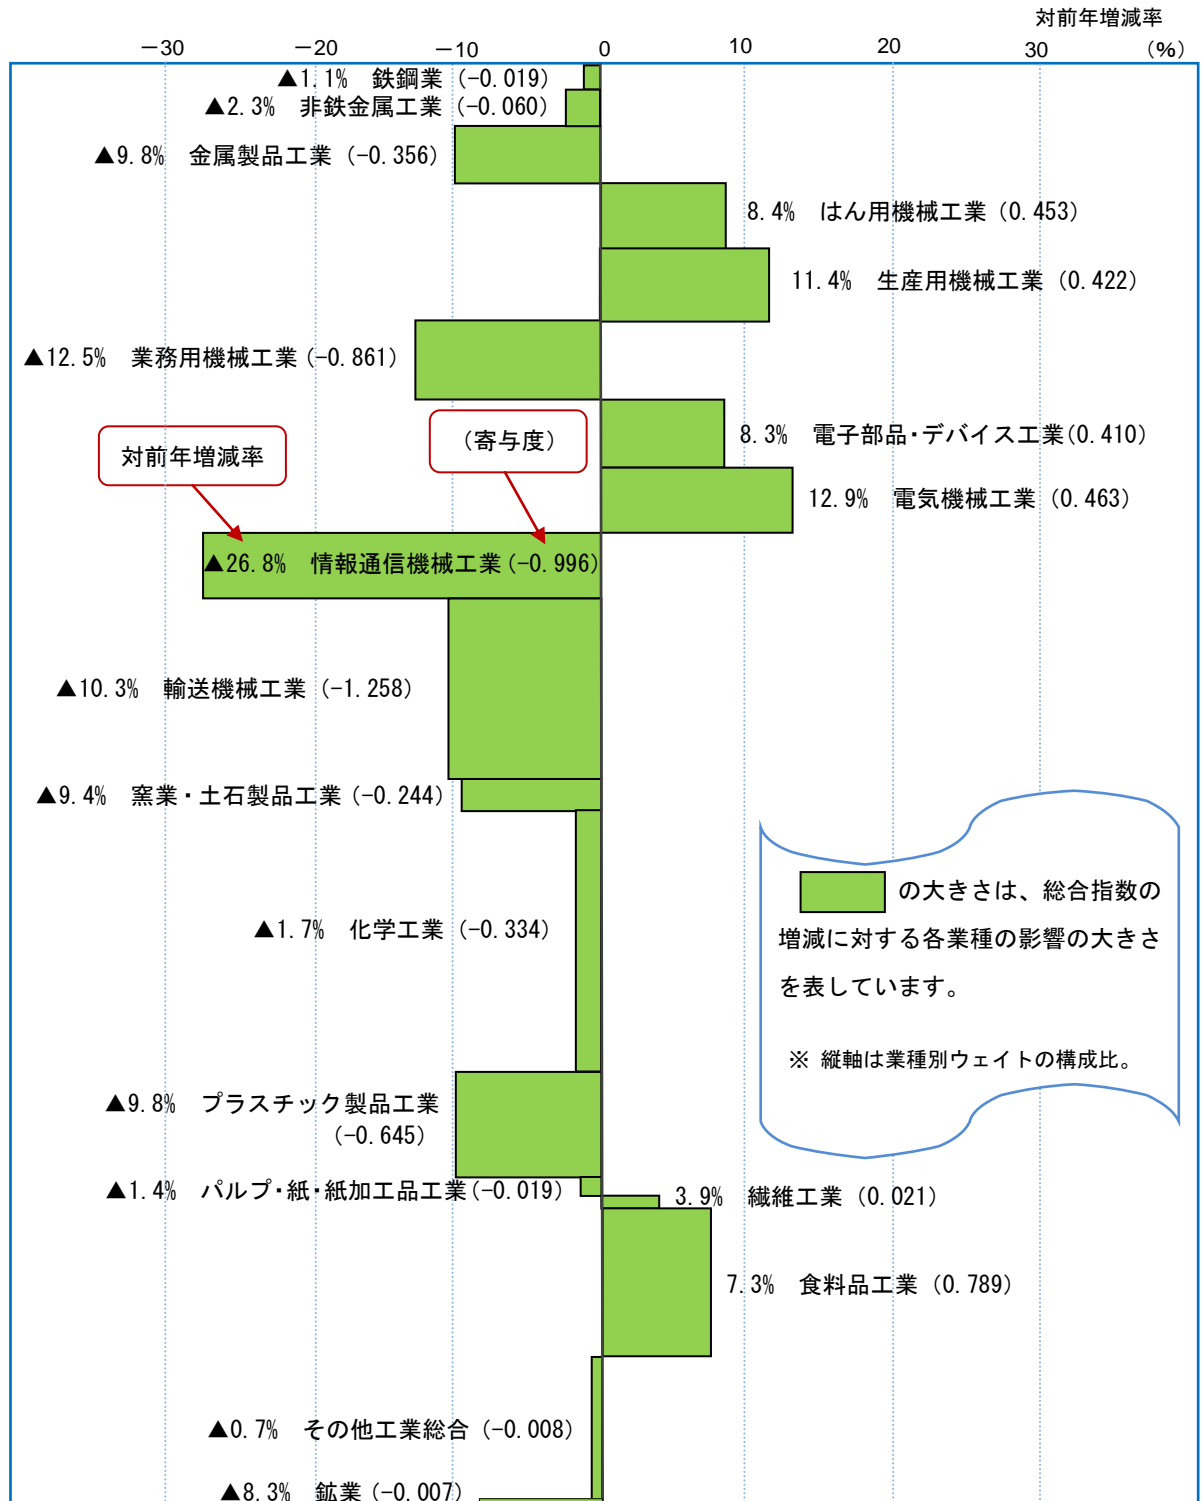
対前年増減率

−30　−20　−10　0　10　20　30　(%)

▲1.1%　鉄鋼業（−0.019）

▲2.3%　非鉄金属工業（−0.060）

▲9.8%　金属製品工業（−0.356）

8.4%　はん用機械工業（0.453）

11.4%　生産用機械工業（0.422）

▲12.5%　業務用機械工業（−0.861）

8.3%　電子部品・デバイス工業（0.410）

対前年増減率

（寄与度）

12.9%　電気機械工業（0.463）

▲26.8%　情報通信機械工業（−0.996）

▲10.3%　輸送機械工業（−1.258）

▲9.4%　窯業・土石製品工業（−0.244）

の大きさは、総合指数の増減に対する各業種の影響の大きさを表しています。

※ 縦軸は業種別ウェイトの構成比。

▲1.7%　化学工業（−0.334）

▲9.8%　プラスチック製品工業（−0.645）

▲1.4%　パルプ・紙・紙加工品工業（−0.019）

3.9%　繊維工業（0.021）

7.3%　食料品工業（0.789）

▲0.7%　その他工業総合（−0.008）

▲8.3%　鉱業（−0.007）